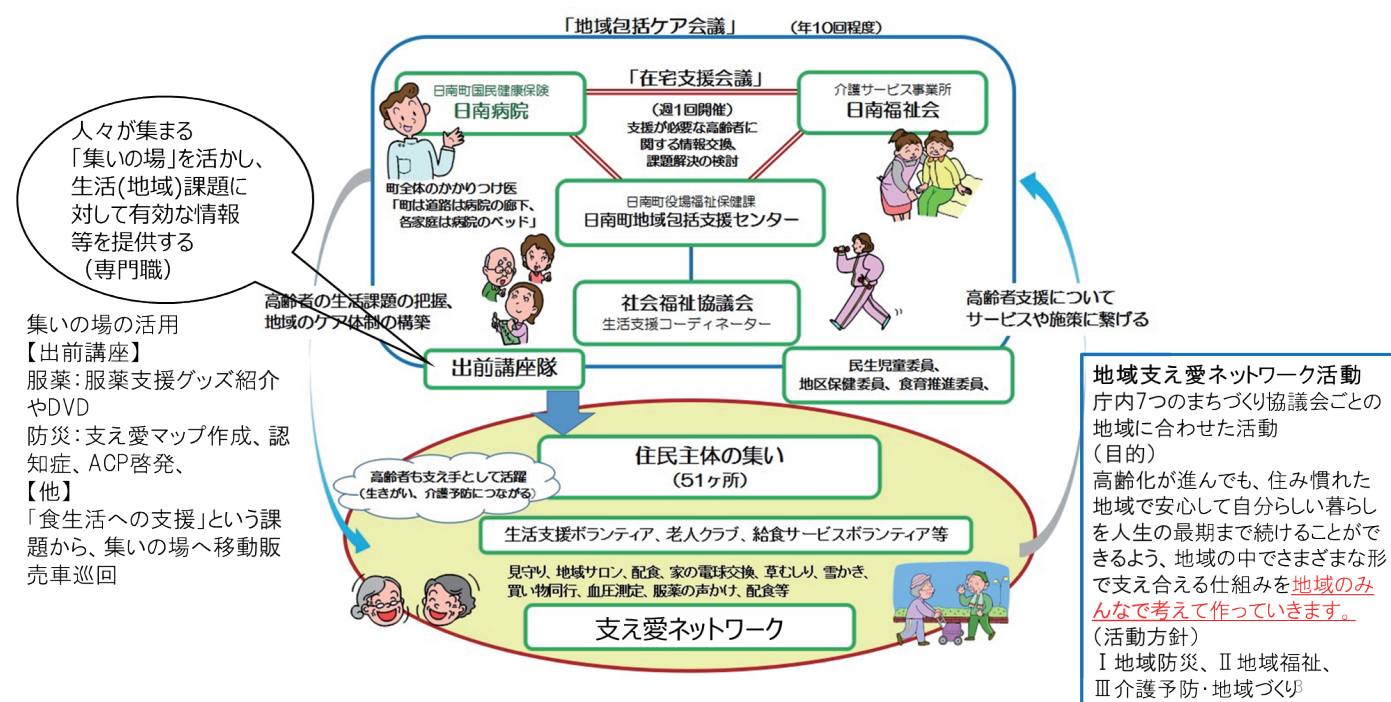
「地域包括ケア会議」　（年10回程度）

日南町国民健康保険
日南病院

「在宅支援会議」
（週1回開催）
支援が必要な高齢者に関する情報交換、課題解決の検討

介護サービス事業所
日南福祉会

人々が集まる「集いの場」を活かし、生活(地域)課題に対して有効な情報等を提供する（専門職）

町全体のかかりつけ医
「町は道路は病院の廊下、各家庭は病院のベッド」

日南町役場福祉保健課
日南町地域包括支援センター

社会福祉協議会
生活支援コーディネーター

高齢者の生活課題の把握、地域のケア体制の構築

高齢者支援についてサービスや施策に繋げる

出前講座隊

民生児童委員、地区保健委員、食育推進委員、

集いの場の活用
【出前講座】
服薬：服薬支援グッズ紹介やDVD
防災：支え愛マップ作成、認知症、ACP啓発、
【他】
「食生活への支援」という課題から、集いの場へ移動販売車巡回

高齢者も支え手として活躍（生きがい、介護予防につながる）

住民主体の集い
（51ヶ所）

生活支援ボランティア、老人クラブ、給食サービスボランティア等

見守り、地域サロン、配食、家の電球交換、草むしり、雪かき、買い物同行、血圧測定、服薬の声かけ、配食等

支え愛ネットワーク

地域支え愛ネットワーク活動
庁内7つのまちづくり協議会ごとの地域に合わせた活動
（目的）
高齢化が進んでも、住み慣れた地域で安心して自分らしい暮らしを人生の最期まで続けることができるよう、地域の中でさまざまな形で支え合える仕組みを地域のみんなで考えて作っていきます。
（活動方針）
Ⅰ地域防災、Ⅱ地域福祉、
Ⅲ介護予防・地域づくり